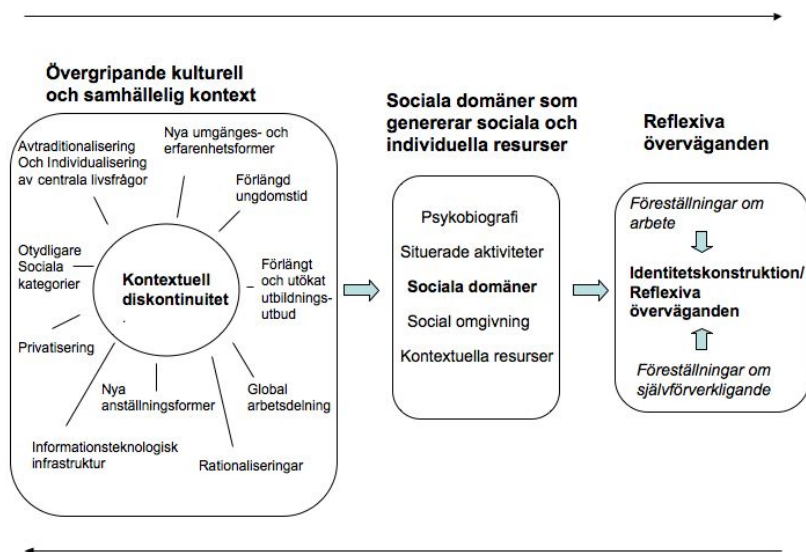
Övergripande kulturell och samhällelig kontext

Avtraditionalisering Och Individualisering av centrala livsfrågor

Nya umgänges- och erfarenhetsformer

Förlängd ungdomstid

Otydligare Sociala kategorier

Kontextuell diskontinuitet

Förlängt och utökat utbildningsutbud

Privatisering

Nya anställningsformer

Global arbetsdelning

Informationsteknologisk infrastruktur

Rationaliseringar

Sociala domäner som genererar sociala och individuella resurser

Psykobiografi

Situerade aktiviteter

Sociala domäner

Social omgivning

Kontextuella resurser

Reflexiva överväganden

Föreställningar om arbete

Identitetskonstruktion/ Reflexiva överväganden

Föreställningar om självförverkligande